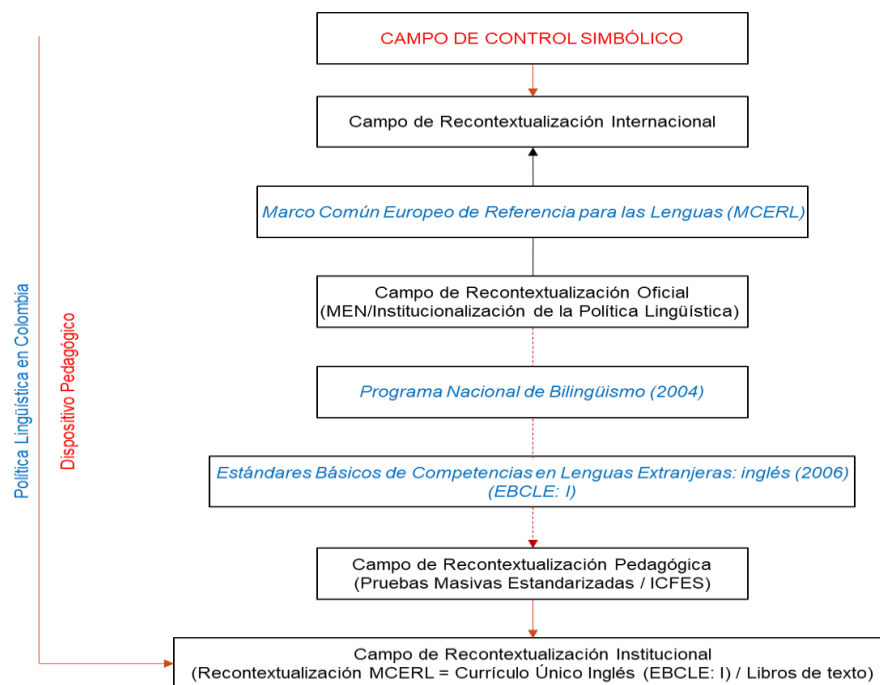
Política Lingüística en Colombia

Dispositivo Pedagógico

CAMPO DE CONTROL SIMBÓLICO

Campo de Recontextualización Internacional

Marco Común Europeo de Referencia para las Lenguas (MCERL)

Campo de Recontextualización Oficial (MEN/Institucionalización de la Política Lingüística)

Programa Nacional de Bilingüismo (2004)

Estándares Básicos de Competencias en Lenguas Extranjeras: inglés (2006) (EBCLE: I)

Campo de Recontextualización Pedagógica (Pruebas Masivas Estandarizadas / ICFES)

Campo de Recontextualización Institucional (Recontextualización MCERL = Currículo Único Inglés (EBCLE: I) / Libros de texto)